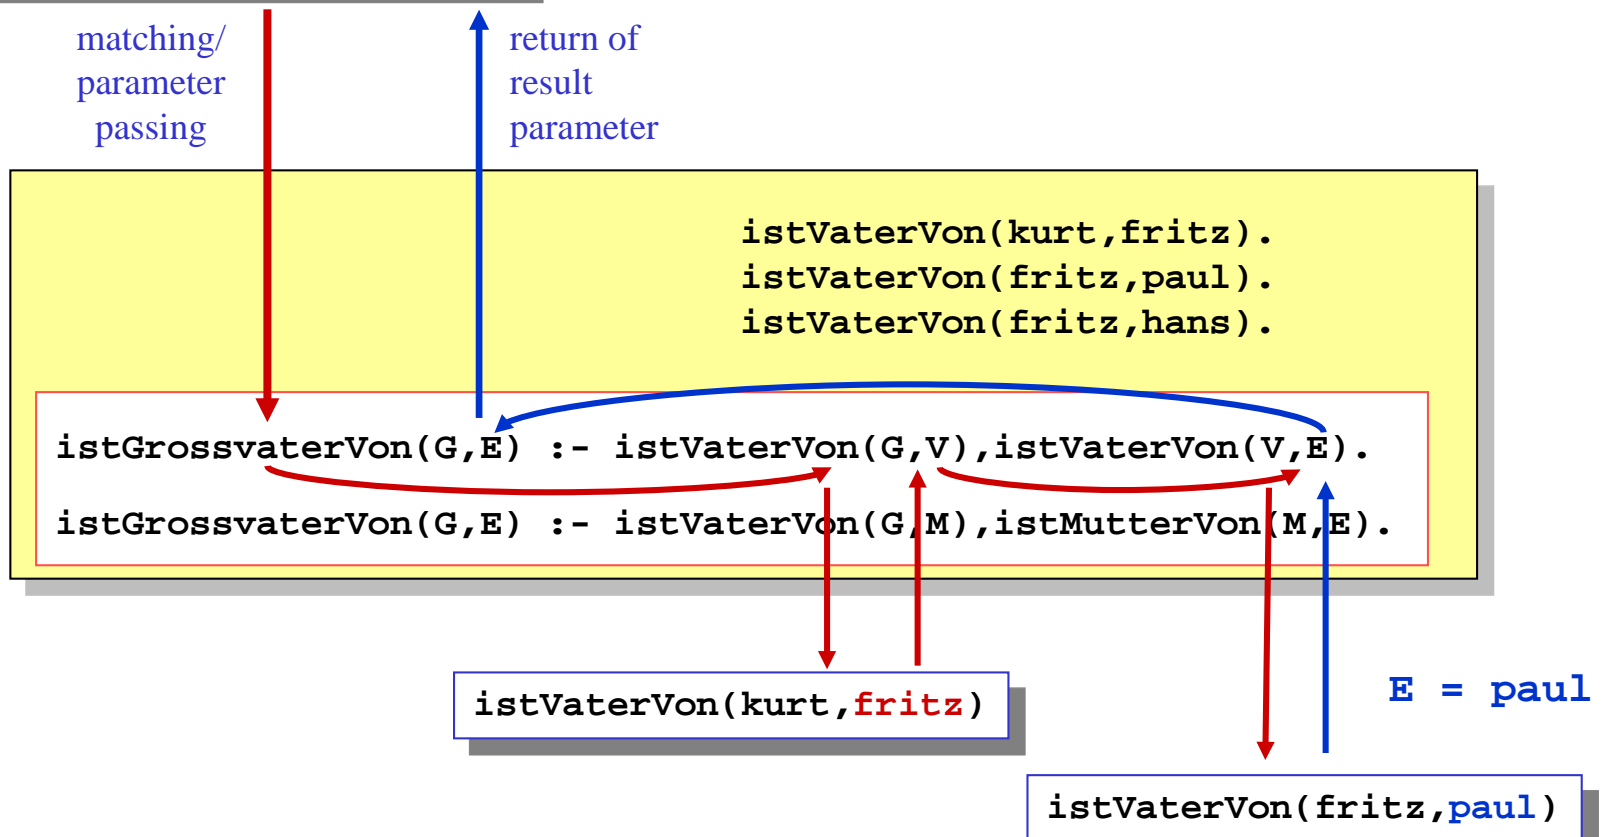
matching/ parameter passing

return of result parameter

istVaterVon(kurt,fritz).
istVaterVon(fritz,paul).
istVaterVon(fritz,hans).

istGrossvaterVon(G,E) :- istVaterVon(G,V),istVaterVon(V,E).

istGrossvaterVon(G,E) :- istVaterVon(G,M),istMutterVon(M,E).

istVaterVon(kurt,fritz)

E = paul

istVaterVon(fritz,paul)